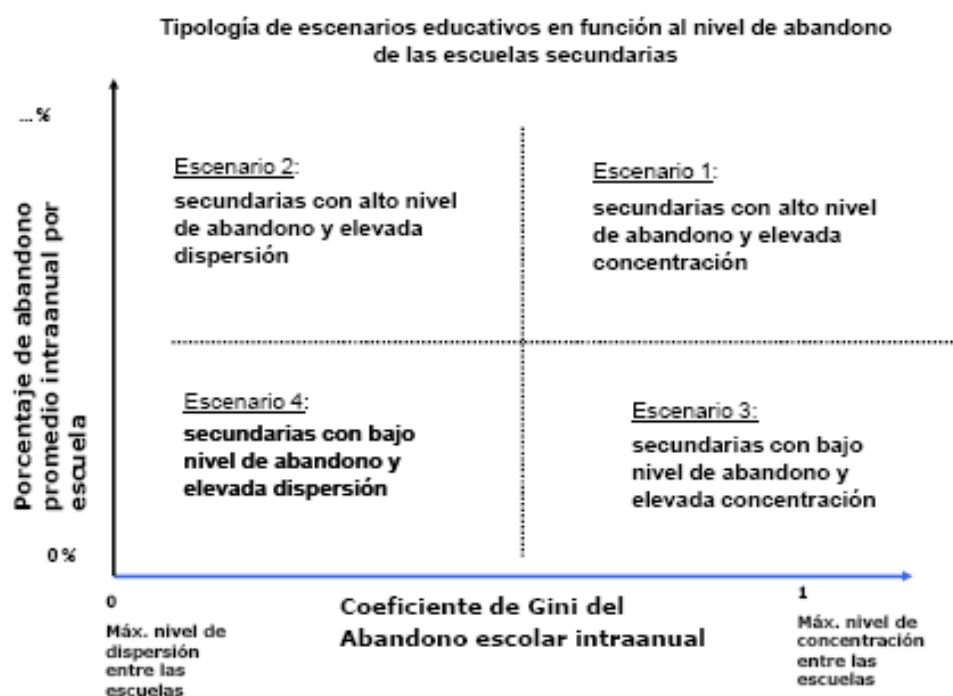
Tipología de escenarios educativos en función al nivel de abandono de las escuelas secundarias

... %

Porcentaje de abandono promedio intraanual por escuela

Escenario 2:
secundarias con alto nivel de abandono y elevada dispersión

Escenario 1:
secundarias con alto nivel de abandono y elevada concentración

Escenario 4:
secundarias con bajo nivel de abandono y elevada dispersión

Escenario 3:
secundarias con bajo nivel de abandono y elevada concentración

0 %

0
Máx. nivel de dispersión entre las escuelas

Coeficiente de Gini del Abandono escolar intraanual

1
Máx. nivel de concentración entre las escuelas